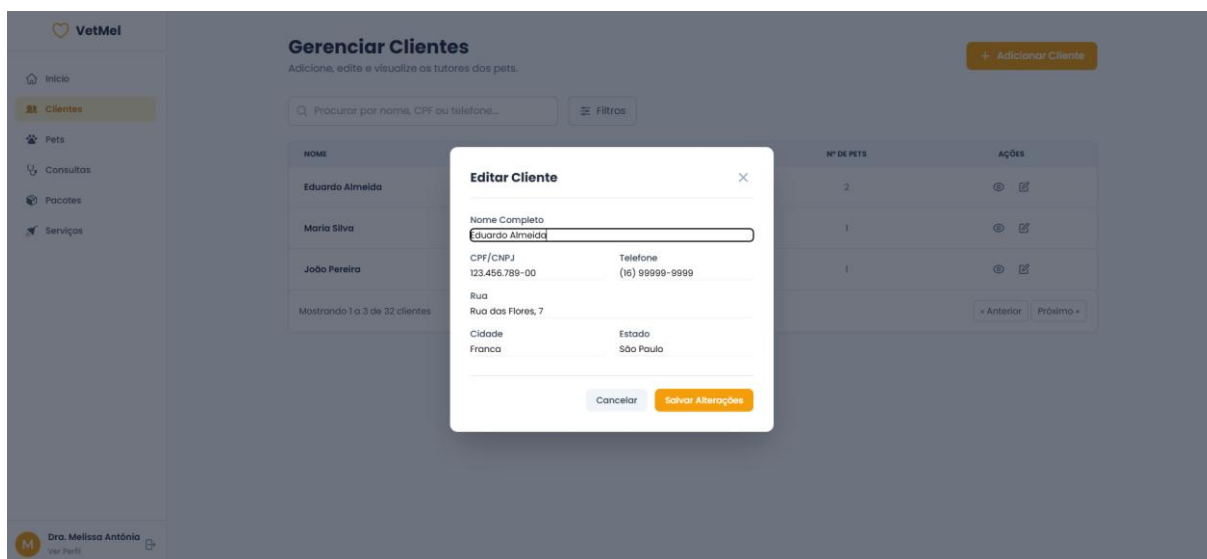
VetMel

Início
Clientes
Pets
Consultas
Pacotes
Serviços

Dra. Melissa Antônia
Ver Perfil

Gerenciar Clientes
Adicione, edite e visualize os tutores dos pets.

+ Adicionar Cliente

Procurar por nome, CPF ou telefone...
Filtros

| NOME | | Nº DE PETS | AÇÕES |
|---|---|---|---|
| Eduardo Almeida | | 2 | |
| Maria Silva | | 1 | |
| João Pereira | | 1 | |

Mostrando 1 a 3 de 32 clientes
« Anterior
Próximo »

Editar Cliente
×

Nome Completo
Eduardo Almeida

CPF/CNPJ
123.456.789-00

Telefone
(16) 99999-9999

Rua
Rua das Flores, 7

Cidade
Franca

Estado
São Paulo

Cancelar
Salvar Alterações